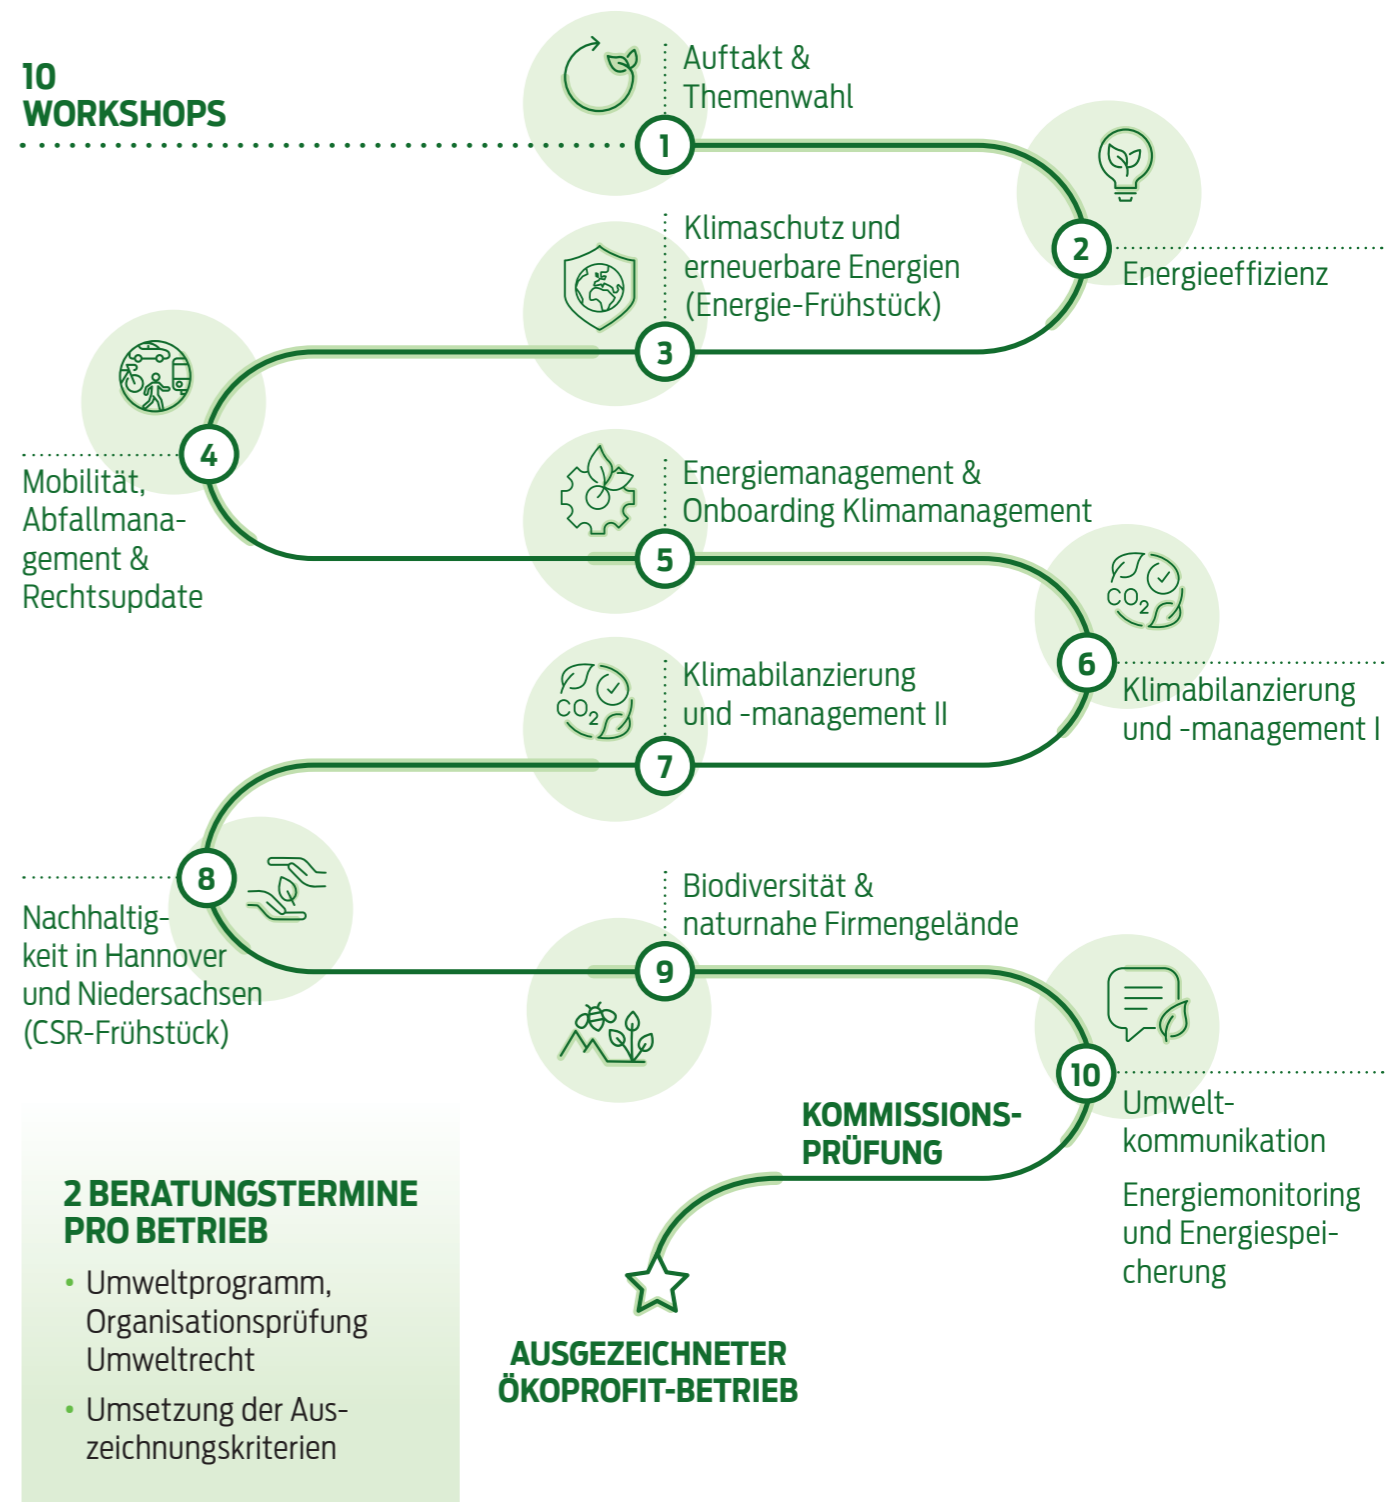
10
WORKSHOPS

1
Auftakt & Themenwahl

2
Energieeffizienz

3
Klimaschutz und erneuerbare Energien (Energie-Frühstück)

4
Mobilität, Abfallmanagement & Rechtsupdate

5
Energiemanagement & Onboarding Klimamanagement

6
$CO_2$
Klimabilanzierung und -management I

7
$CO_2$
Klimabilanzierung und -management II

8
Nachhaltigkeit in Hannover und Niedersachsen (CSR-Frühstück)

9
Biodiversität & naturnahe Firmengelände

10
Umweltkommunikation

Energiemonitoring und Energiespeicherung

KOMMISSIONS-PRÜFUNG

AUSGEZEICHNETER ÖKOPROFIT-BETRIEB

2 BERATUNGSTERMINE PRO BETRIEB
• Umweltprogramm, Organisationsprüfung Umweltrecht
• Umsetzung der Auszeichnungskriterien